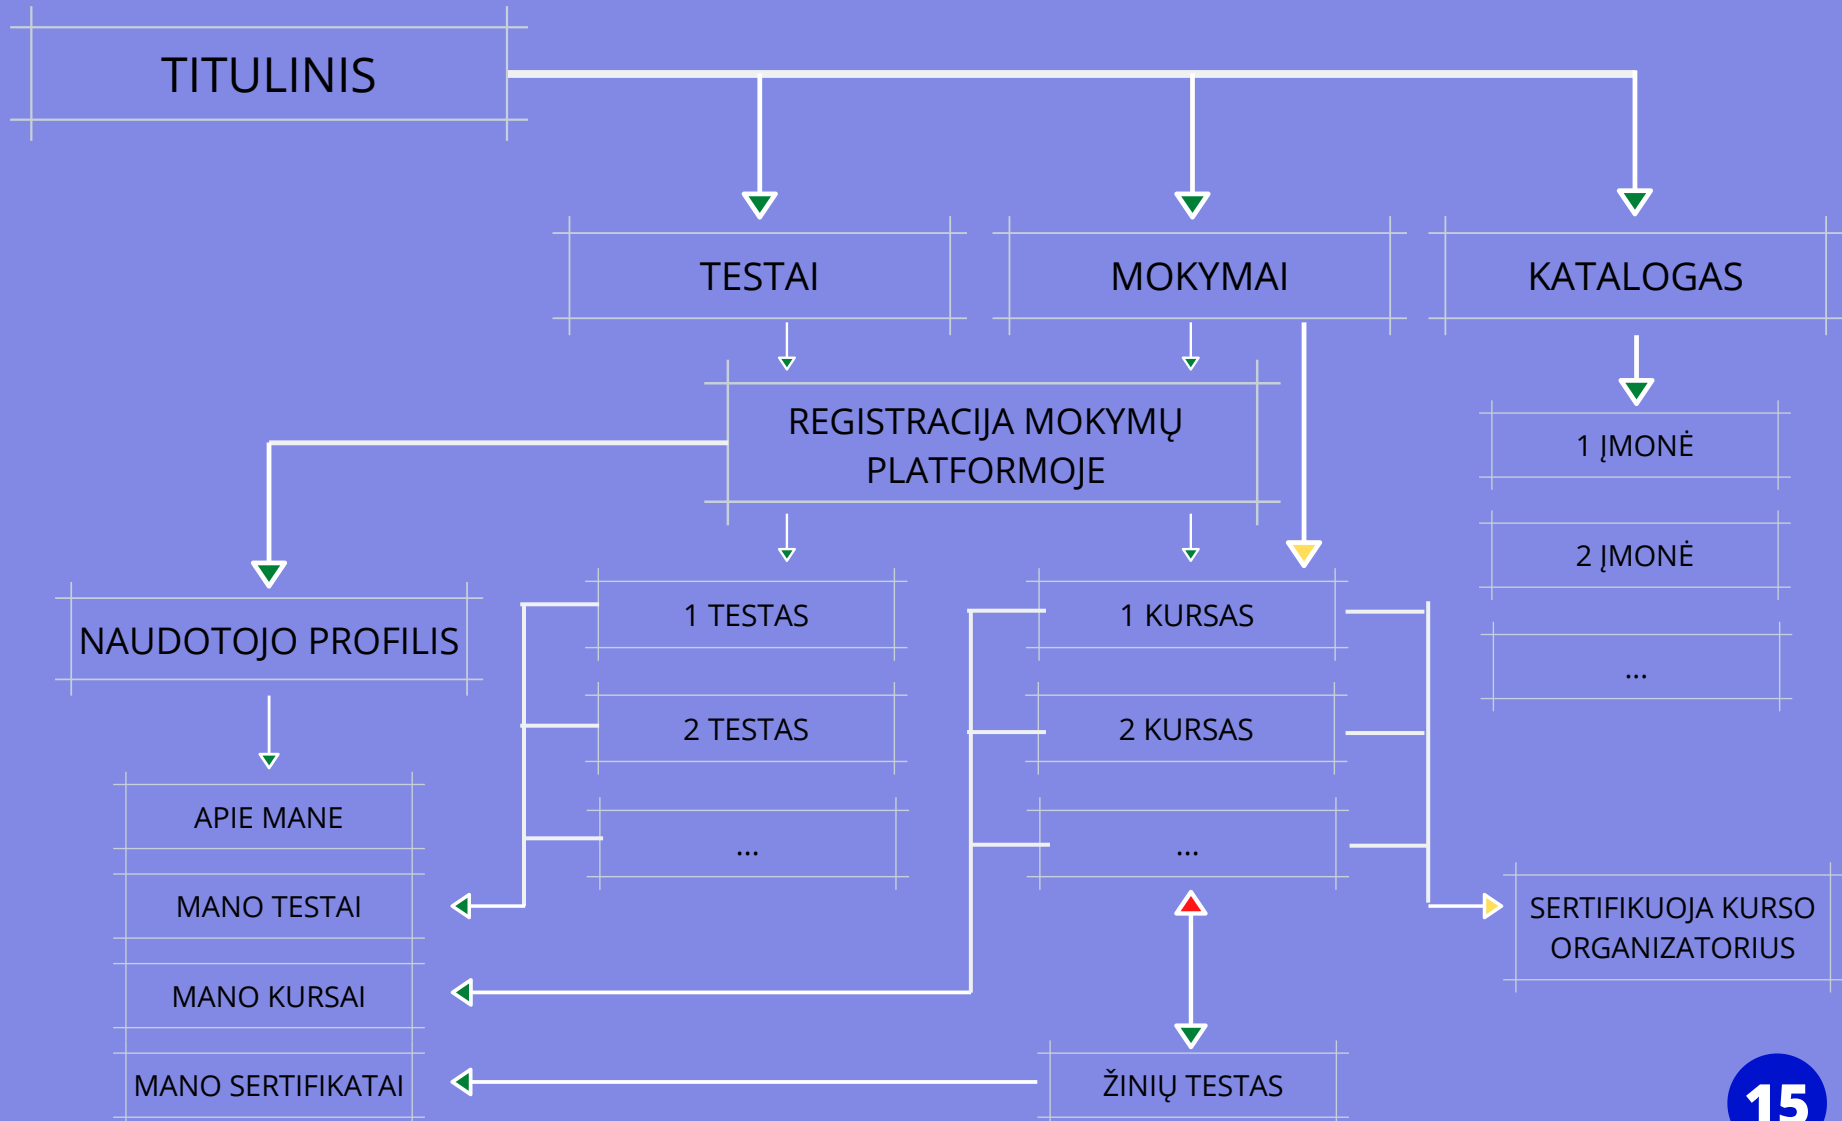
TITULINIS

TESTAI

MOKYMAI

KATALOGAS

REGISTRACIJA MOKYMŲ PLATFORMOJE

1 ĮMONĖ

2 ĮMONĖ

...

NAUDOTOJO PROFILIS

1 TESTAS

2 TESTAS

...

1 KURSAS

2 KURSAS

...

APIE MANE

MANO TESTAI

MANO KURSAI

MANO SERTIFIKATAI

SERTIFIKUOJA KURSO ORGANIZATORIUS

ŽINIŲ TESTAS

15